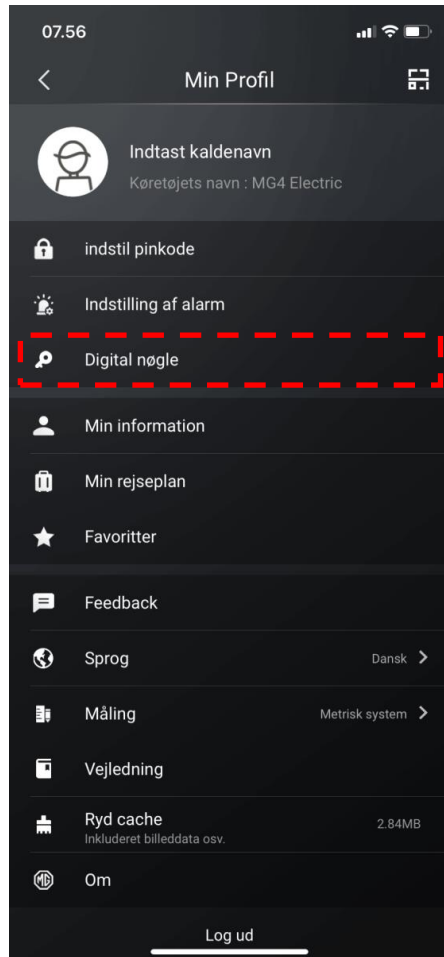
07.56

Min Profil

Indtast kaldenavn
Køretøjets navn : MG4 Electric

indstil pinkode

Indstilling af alarm

Digital nøgle

Min information

Min rejseplan

Favoritter

Feedback

Sprog Dansk

Måling Metrisk system

Vejledning

Ryd cache 2.84MB
Inkluderet billeddata osv.

Om

Log ud